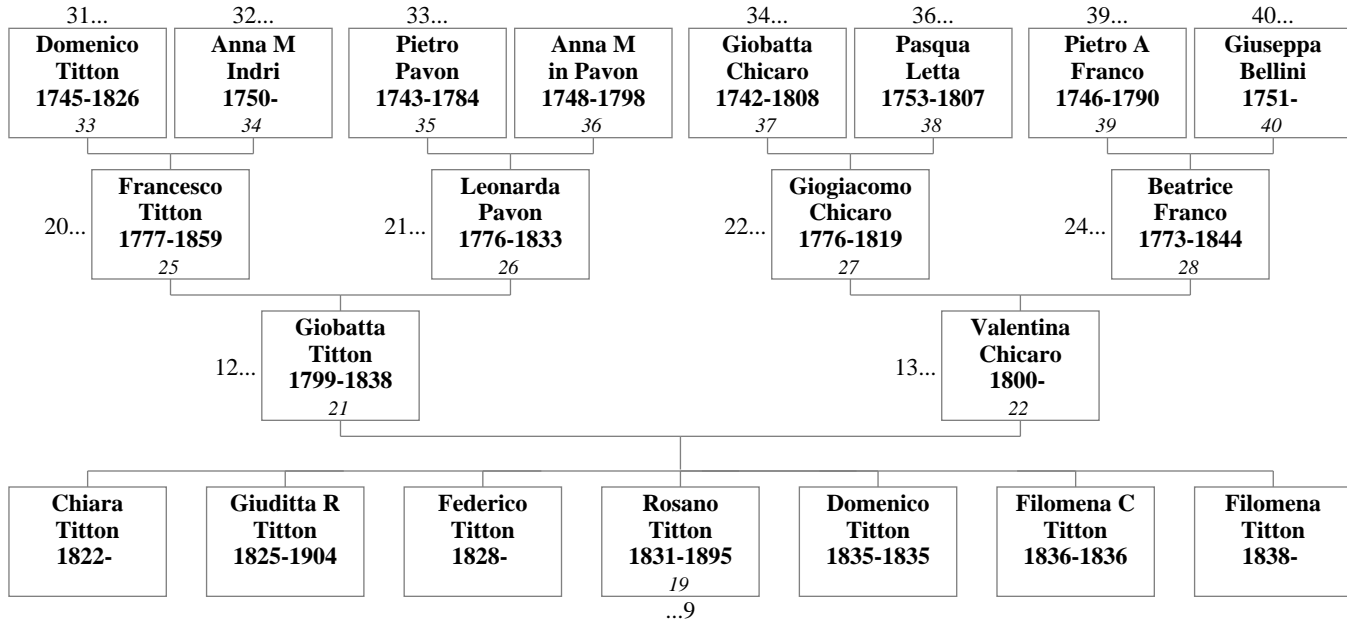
31...
Domenico Titton 1745-1826
33

32...
Anna M Indri 1750-
34

33...
Pietro Pavon 1743-1784
35

Anna M in Pavon 1748-1798
36

34...
Giobatta Chicaro 1742-1808
37

36...
Pasqua Letta 1753-1807
38

39...
Pietro A Franco 1746-1790
39

40...
Giuseppa Bellini 1751-
40

20...
Francesco Titton 1777-1859
25

21...
Leonarda Pavon 1776-1833
26

22...
Giogiacomo Chicaro 1776-1819
27

24...
Beatrice Franco 1773-1844
28

12...
Giobatta Titton 1799-1838
21

13...
Valentina Chicaro 1800-
22

Chiara Titton 1822-

Giuditta R Titton 1825-1904

Federico Titton 1828-

Rosano Titton 1831-1895
19
...9

Domenico Titton 1835-1835

Filomena C Titton 1836-1836

Filomena Titton 1838-